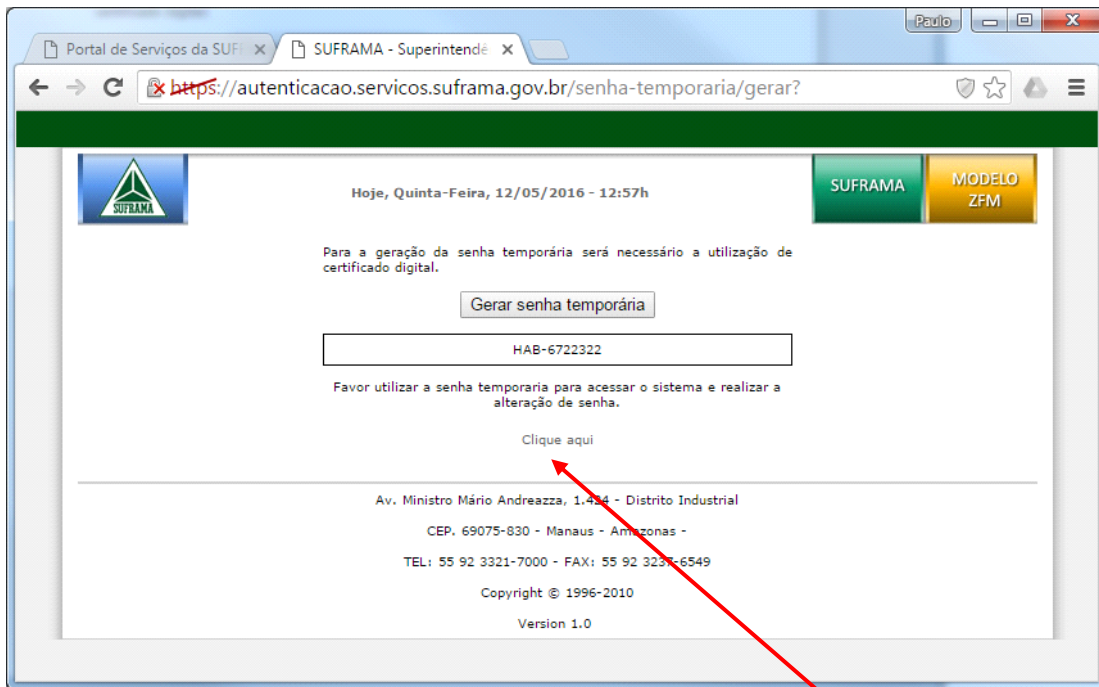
Paulo

Portal de Serviços da SUF

SUFRAMA - Superintendê

https://autenticacao.servicos.suframa.gov.br/senha-temporaria/gerar?

SUFRAMA

Hoje, Quinta-Feira, 12/05/2016 - 12:57h

SUFRAMA

MODELO ZFM

Para a geração da senha temporária será necessário a utilização de certificado digital.

Gerar senha temporária

HAB-6722322

Favor utilizar a senha temporaria para acessar o sistema e realizar a alteração de senha.

Clique aqui

Av. Ministro Mário Andreazza, 1.4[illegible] - Distrito Industrial

CEP. 69075-830 - Manaus - Amazonas -

TEL: 55 92 3321-7000 - FAX: 55 92 32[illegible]-6549

Copyright © 1996-2010

Version 1.0